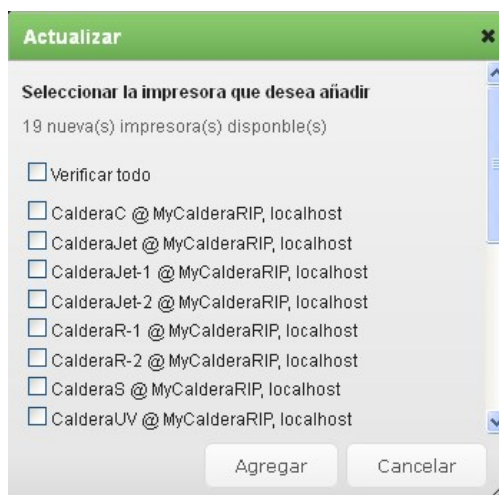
Actualizar

Seleccionar la impresora que desea añadir

19 nueva(s) impresora(s) disponble(s)

Verificar todo

CalderaC @ MyCalderaRIP, localhost

CalderaJet @ MyCalderaRIP, localhost

CalderaJet-1 @ MyCalderaRIP, localhost

CalderaJet-2 @ MyCalderaRIP, localhost

CalderaR-1 @ MyCalderaRIP, localhost

CalderaR-2 @ MyCalderaRIP, localhost

CalderaS @ MyCalderaRIP, localhost

CalderaUV @ MyCalderaRIP, localhost

Agregar

Cancelar